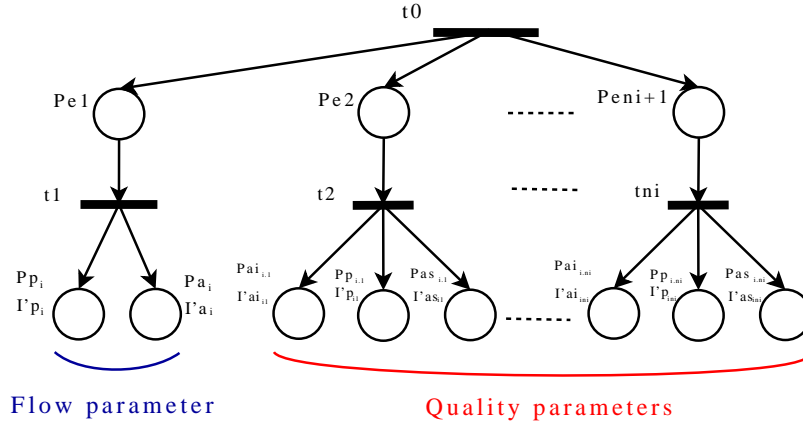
t0

Pe1

Pe2

Peni+1

t1

t2

tni

$Pp_i$
$I'p_i$

$Pa_i$
$I'a_i$

$Pai_{i.1}$
$I'ai_{i1}$

$Pp_{i.1}$
$I'p_{i1}$

$Pas_{i.1}$
$I'as_{i1}$

$Pai_{i.ni}$
$I'ai_{ini}$

$Pp_{i.ni}$
$I'p_{ini}$

$Pas_{i.ni}$
$I'as_{ini}$

Flow parameter

Quality parameters